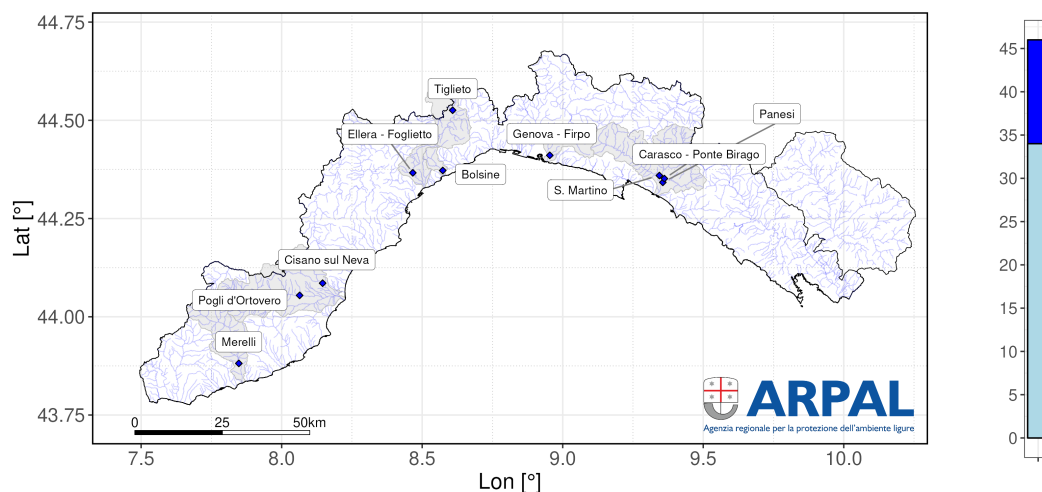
44.75
44.50
44.25
44.00
43.75
Lat [°]
7.5
8.0
8.5
9.0
9.5
10.0
Lon [°]

Tiglieto
Ellera - Foglietto
Bolsine
Genova - Firpo
Panesi
Carasco - Ponte Birago
S. Martino
Cisano sul Neva
Pogli d'Ortovero
Merelli

0
25
50km

ARPAL
Agenzia regionale per la protezione dell'ambiente ligure

45
40
35
30
25
20
15
10
5
0